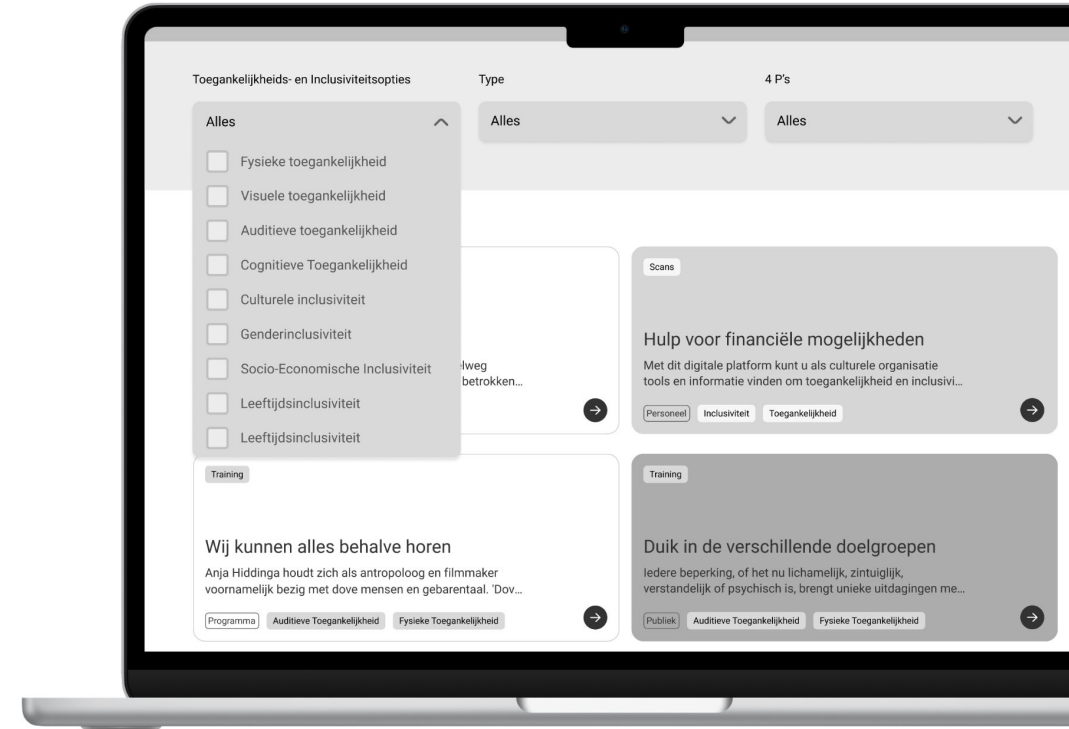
Toegankelijkheids- en Inclusiviteitsopties

Alles

Fysieke toegankelijkheid
Visuele toegankelijkheid
Auditieve toegankelijkheid
Cognitieve Toegankelijkheid
Culturele inclusiviteit
Genderinclusiviteit
Socio-Economische Inclusiviteit
Leeftijdsinclusiviteit
Leeftijdsinclusiviteit

Type

Alles

4 P's

Alles

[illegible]lweg
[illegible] betrokken...

Scans

Hulp voor financiële mogelijkheden

Met dit digitale platform kunt u als culturele organisatie tools en informatie vinden om toegankelijkheid en inclusivi...

Personeel Inclusiviteit Toegankelijkheid

Training

Wij kunnen alles behalve horen

Anja Hiddinga houdt zich als antropoloog en filmmaker voornamelijk bezig met dove mensen en gebarentaal. 'Dov...

Programma Auditieve Toegankelijkheid Fysieke Toegankelijkheid

Training

Duik in de verschillende doelgroepen

Iedere beperking, of het nu lichamelijk, zintuiglijk, verstandelijk of psychisch is, brengt unieke uitdagingen me...

Publiek Auditieve Toegankelijkheid Fysieke Toegankelijkheid